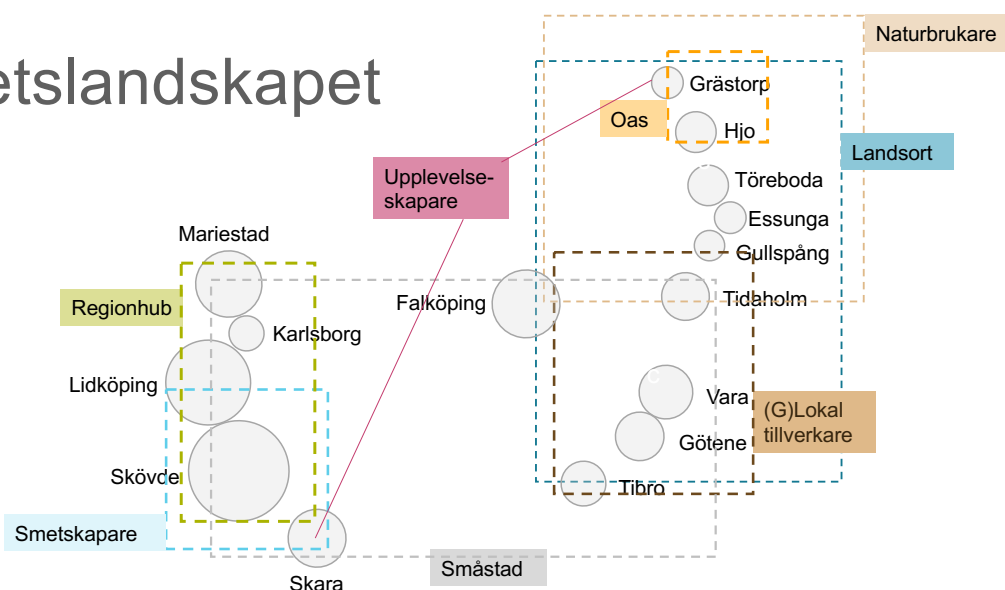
etslandskapet

Naturbrukare

Grästorp

Oas

Hjo

Landsort

Upplevelseskapare

Töreboda

Essunga

Gullspång

Mariestad

Tidaholm

Falköping

Regionhub

Karlsborg

Lidköping

Vara

(G)Lokal tillverkare

Götene

Skövde

Tibro

Smetskapare

Småstad

Skara